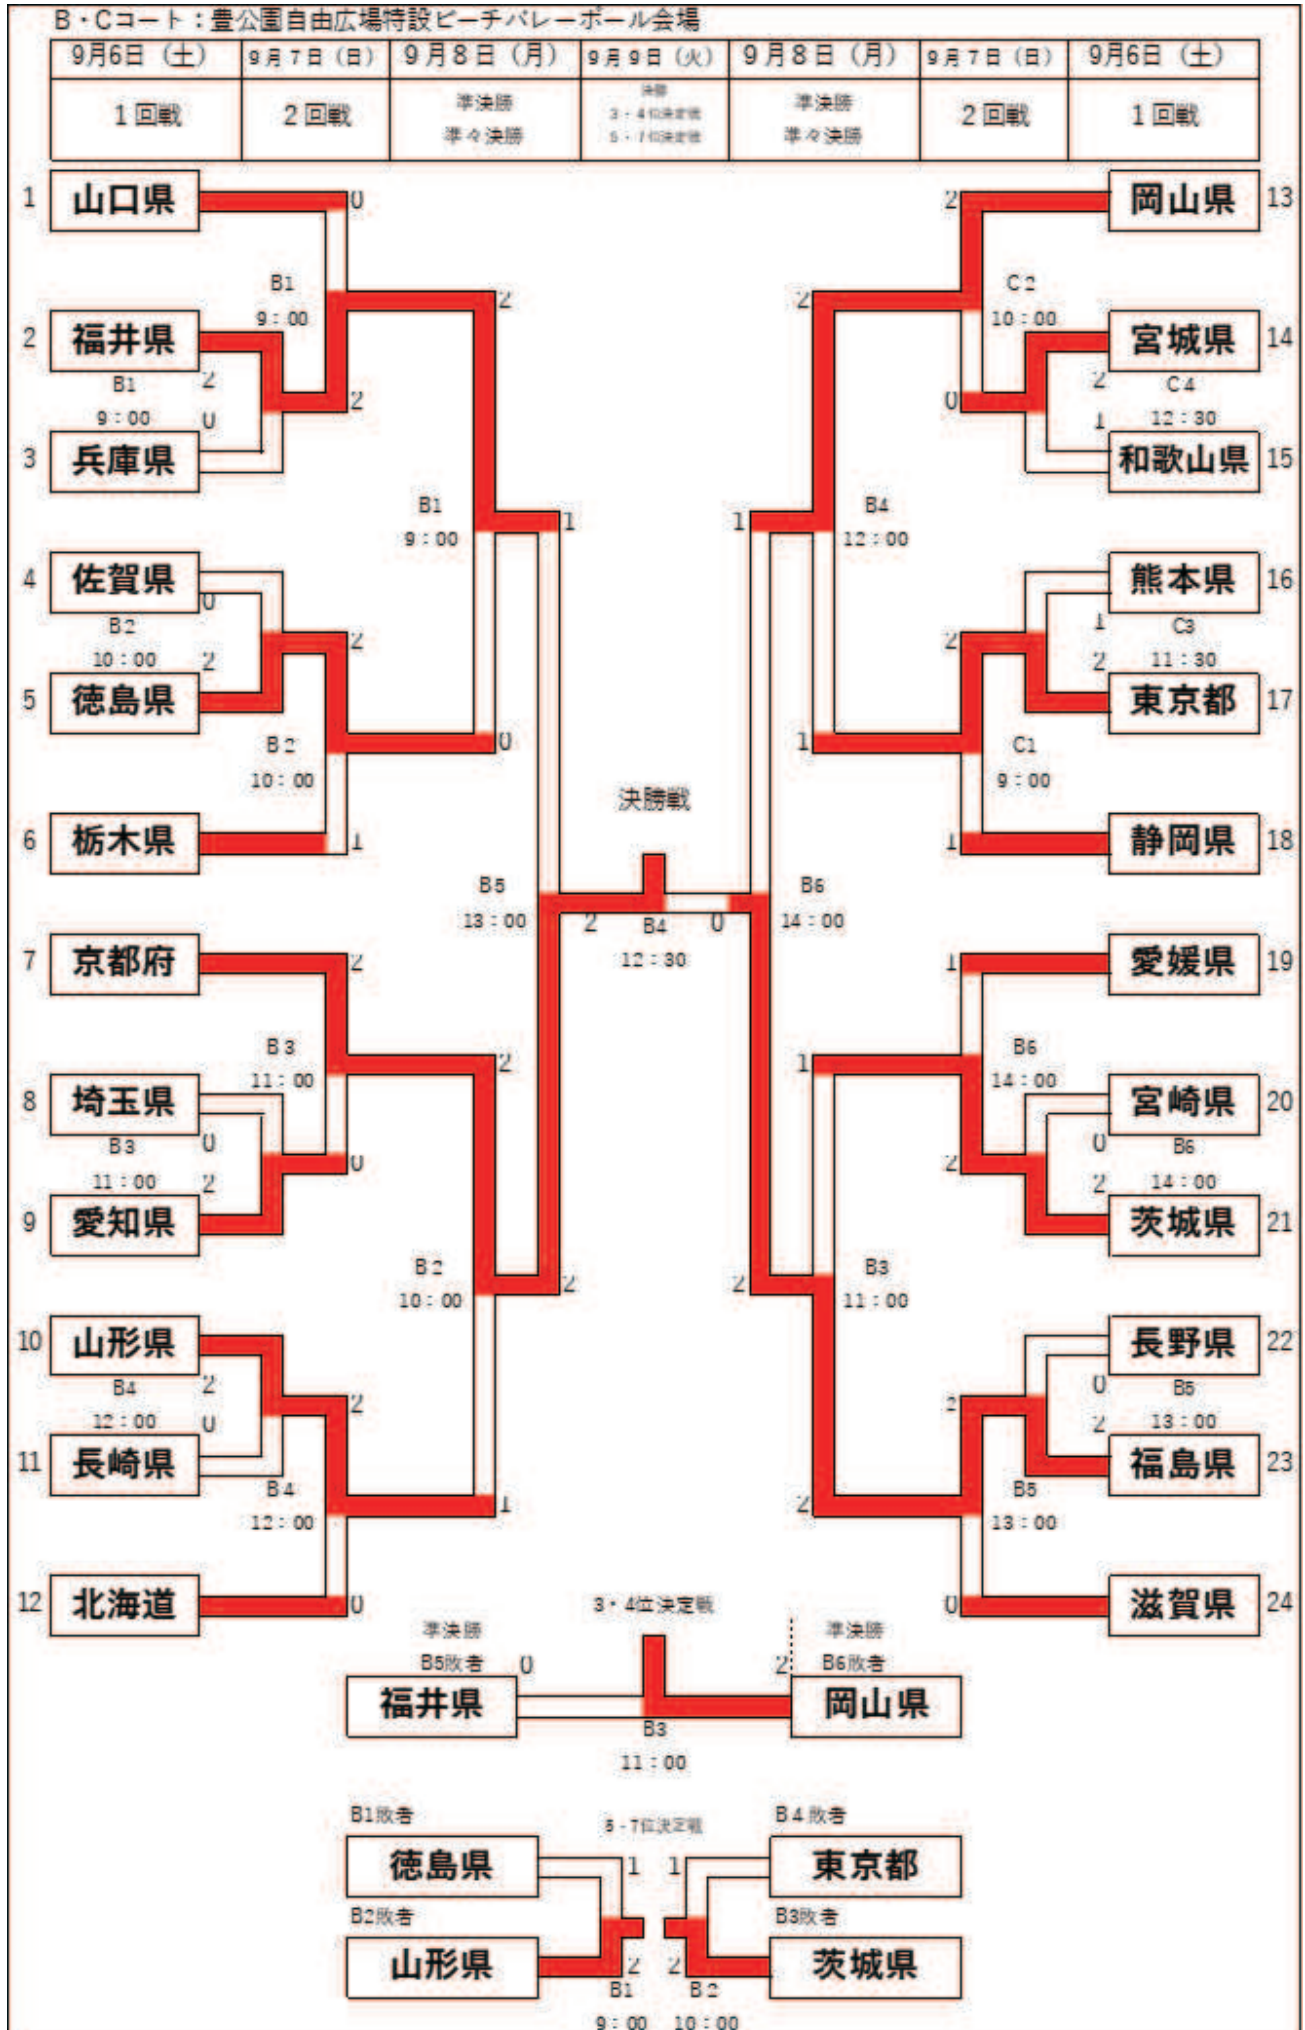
B・Cコート：豊公園自由広場特設ビーチバレーボール会場

| 9月6日（土） | 9月7日（日） | 9月8日（月） | 9月9日（火） | 9月8日（月） | 9月7日（日） | 9月6日（土） |
|---|---|---|---|---|---|---|
| 1回戦 | 2回戦 | 準決勝 準々決勝 | 決勝 3・4位決定戦 5・7位決定戦 | 準決勝 準々決勝 | 2回戦 | 1回戦 |

1 山口県 0
B1 9：00
2 福井県 2
B1 9：00
3 兵庫県 0
2
2
B1 9：00
1
4 佐賀県 0
B2 10：00
5 徳島県 2
2
B2 10：00
0
6 栃木県 1
B5 13：00
7 京都府 2
B3 11：00
8 埼玉県 0
B3 11：00
9 愛知県 2
0
2
B2 10：00
2
10 山形県 2
B4 12：00
11 長崎県 0
2
B4 12：00
1
12 北海道 0

決勝戦
2 B4 12：30 0

13 岡山県 2
C2 10：00
14 宮城県 2
C4 12：30
15 和歌山県 1
0
2
B4 12：00
1
16 熊本県 1
C3 11：30
17 東京都 2
2
C1 9：00
1
18 静岡県 1
B6 14：00
19 愛媛県 1
B6 14：00
20 宮崎県 0
B6 14：00
21 茨城県 2
2
1
B3 11：00
2
22 長野県 0
B5 13：00
23 福島県 2
2
B5 13：00
2
24 滋賀県 0

3・4位決定戦
準決勝 B5敗者 0 福井県
準決勝 B6敗者 2 岡山県
B3 11：00

5・7位決定戦
B1敗者 徳島県 1
B2敗者 山形県 2
B1 9：00
B4敗者 東京都 1
B3敗者 茨城県 2
B2 10：00